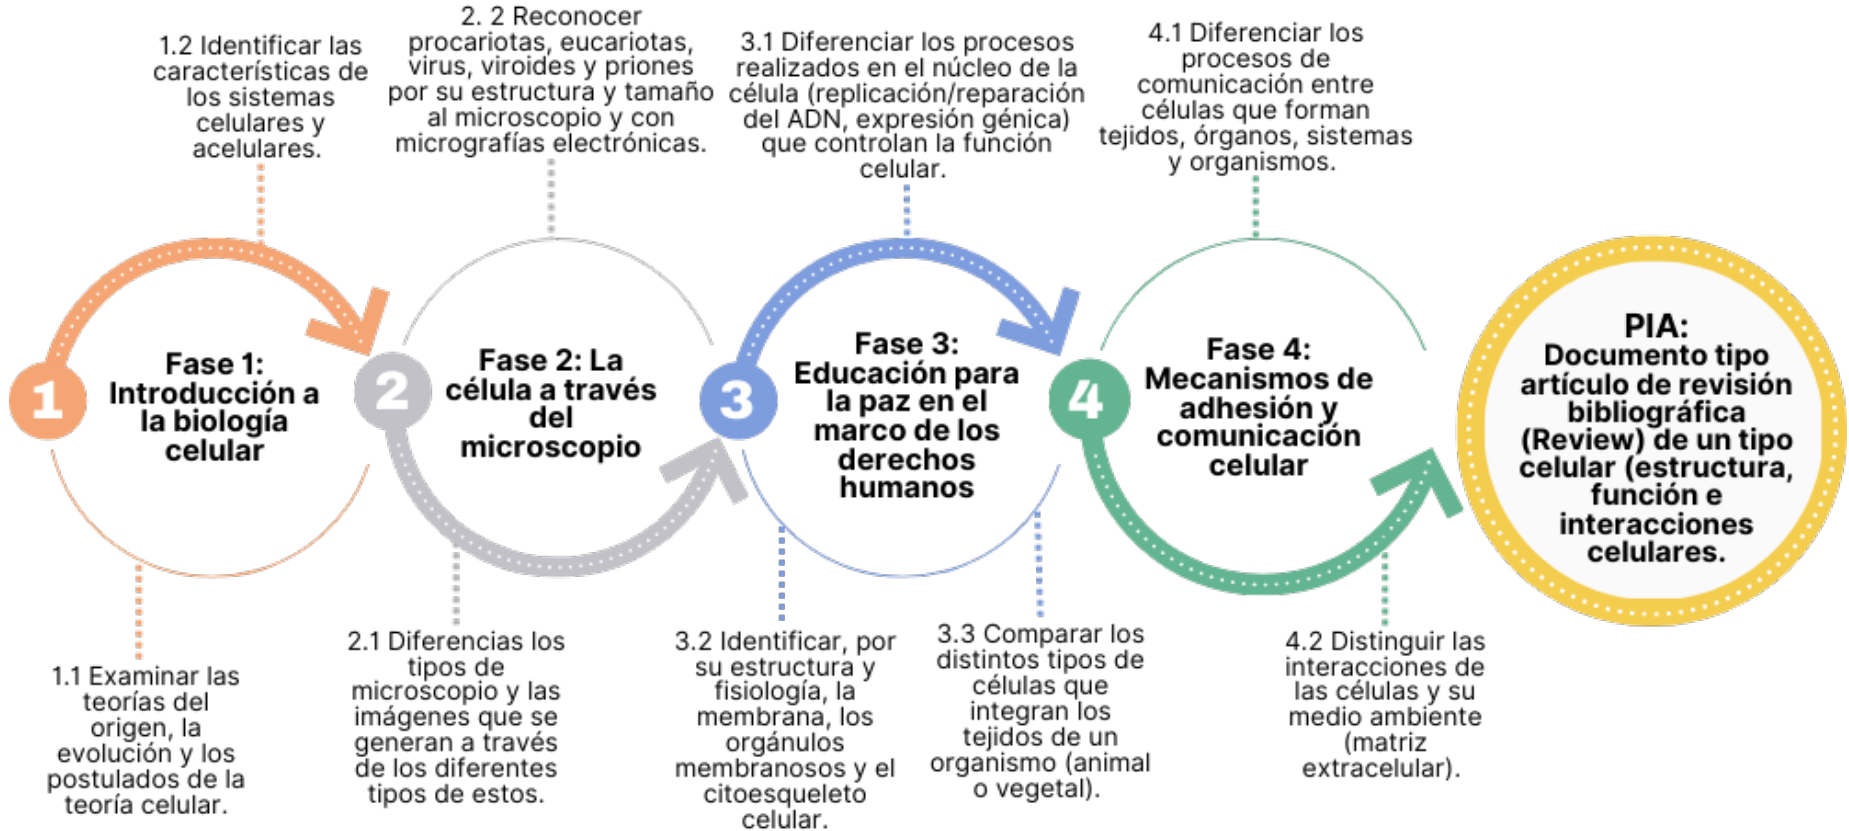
1.2 Identificar las características de los sistemas celulares y acelulares.

2. 2 Reconocer procariotas, eucariotas, virus, viroides y priones por su estructura y tamaño al microscopio y con micrografías electrónicas.

3.1 Diferenciar los procesos realizados en el núcleo de la célula (replicación/reparación del ADN, expresión génica) que controlan la función celular.

4.1 Diferenciar los procesos de comunicación entre células que forman tejidos, órganos, sistemas y organismos.

1

Fase 1: Introducción a la biología celular

2

Fase 2: La célula a través del microscopio

3

Fase 3: Educación para la paz en el marco de los derechos humanos

4

Fase 4: Mecanismos de adhesión y comunicación celular

PIA: Documento tipo artículo de revisión bibliográfica (Review) de un tipo celular (estructura, función e interacciones celulares.

1.1 Examinar las teorías del origen, la evolución y los postulados de la teoría celular.

2.1 Diferencias los tipos de microscopio y las imágenes que se generan a través de los diferentes tipos de estos.

3.2 Identificar, por su estructura y fisiología, la membrana, los orgánulos membranosos y el citoesqueleto celular.

3.3 Comparar los distintos tipos de células que integran los tejidos de un organismo (animal o vegetal).

4.2 Distinguir las interacciones de las células y su medio ambiente (matriz extracelular).